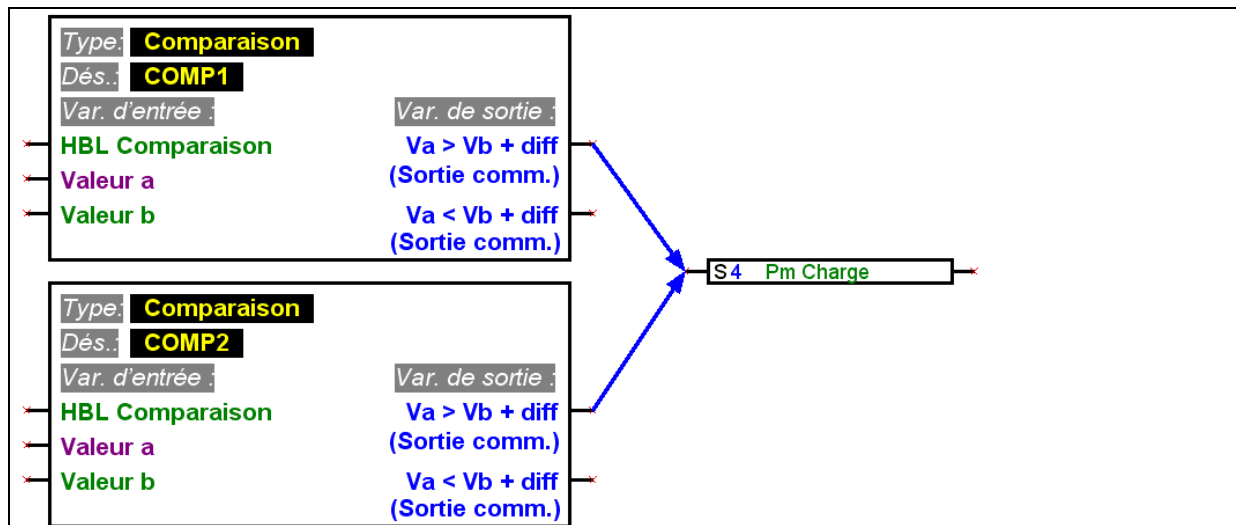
Type: Comparaison
Dés.: COMP1
Var. d'entrée :
Var. de sortie :
HBL Comparaison
Va > Vb + diff
Valeur a
(Sortie comm.)
Valeur b
Va < Vb + diff
(Sortie comm.)

S4 Pm Charge

Type: Comparaison
Dés.: COMP2
Var. d'entrée :
Var. de sortie :
HBL Comparaison
Va > Vb + diff
Valeur a
(Sortie comm.)
Valeur b
Va < Vb + diff
(Sortie comm.)